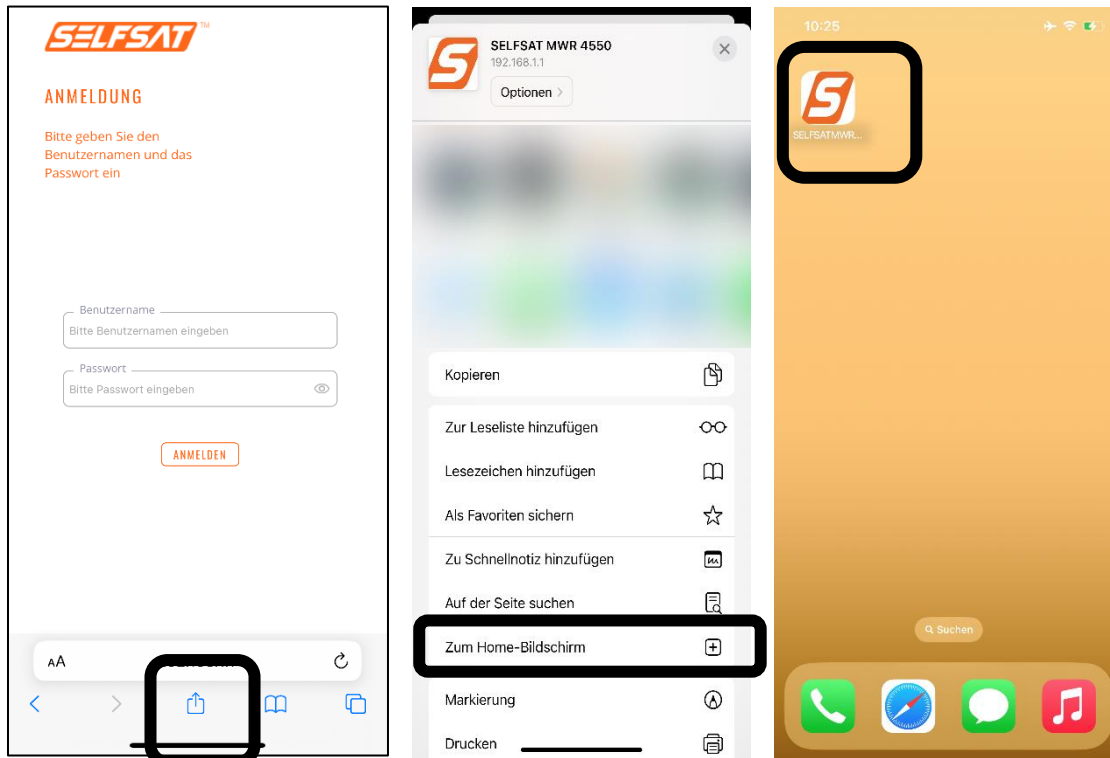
SELFSAT™

ANMELDUNG

Bitte geben Sie den Benutzernamen und das Passwort ein

Benutzername
Bitte Benutzernamen eingeben

Passwort
Bitte Passwort eingeben

ANMELDEN

AA

SELFSAT MWR 4550
192.168.1.1
Optionen

Kopieren

Zur Leseliste hinzufügen

Lesezeichen hinzufügen

Als Favoriten sichern

Zu Schnellnotiz hinzufügen

Auf der Seite suchen

Zum Home-Bildschirm

Markierung

Drucken

10:25

SELFSATMWR...

Suchen